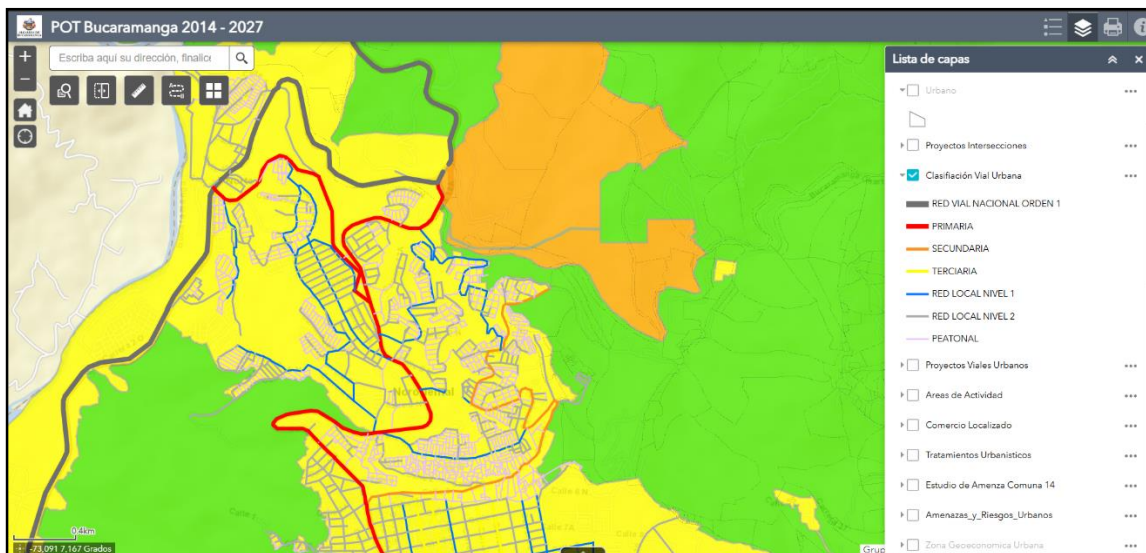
POT Bucaramanga 2014 - 2027

Escriba aquí su dirección, finalice

Lista de capas

Urbano

Proyectos Intersecciones

Clasifiación Vial Urbana

RED VIAL NACIONAL ORDEN 1

PRIMARIA

SECUNDARIA

TERCIARIA

RED LOCAL NIVEL 1

RED LOCAL NIVEL 2

PEATONAL

Proyectos Viales Urbanos

Areas de Actividad

Comercio Localizado

Tratamientos Urbanisticos

Estudio de Amenza Comuna 14

Amenazas_y_Riesgos_Urbanos

Zona Geoeconomica Urbana

Norcasual

0.4km

-73,091 7,167 Grados

Grup